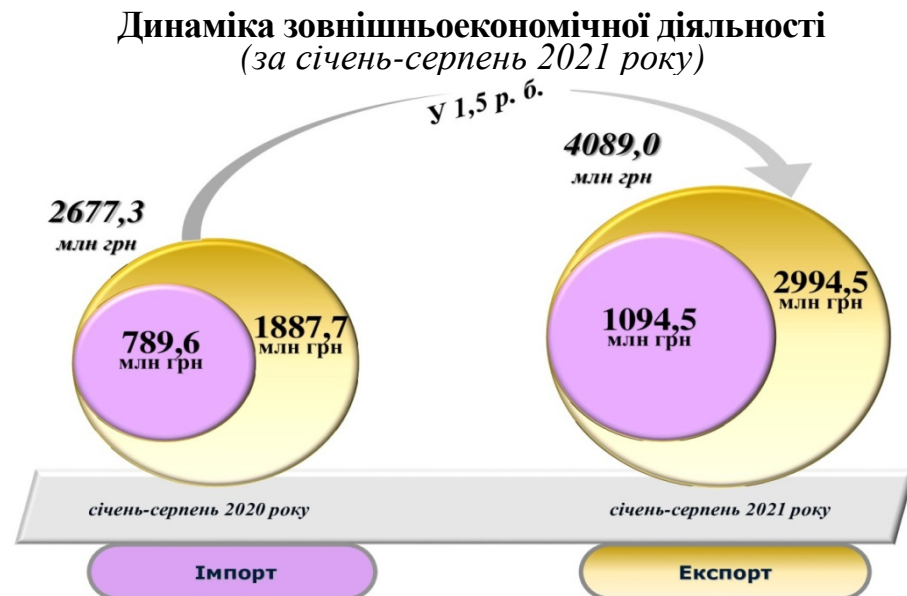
Динаміка зовнішньоекономічної діяльності
(за січень-серпень 2021 року)

У 1,5 р. б.

2677,3
млн грн

789,6
млн грн

1887,7
млн грн

4089,0
млн грн

1094,5
млн грн

2994,5
млн грн

січень-серпень 2020 року

січень-серпень 2021 року

Імпорт

Експорт